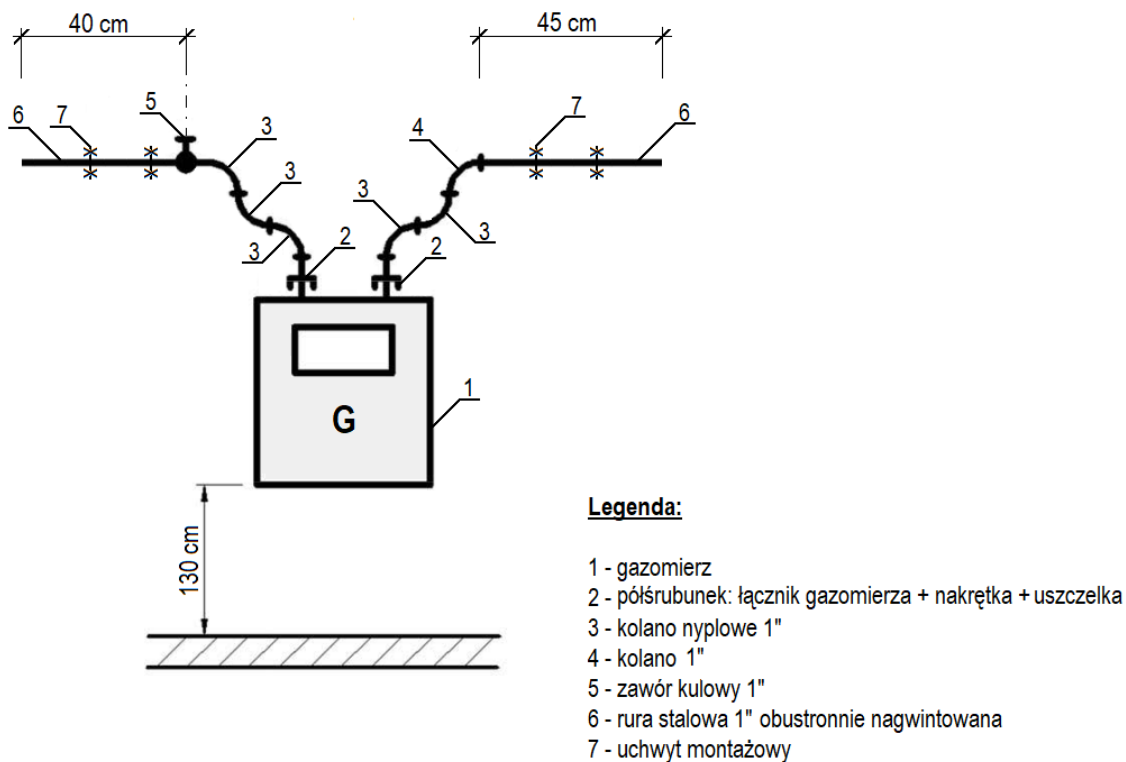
40 cm

45 cm

6 7 5 3

4 7 6

3

3 3

3 2 2

1

G

130 cm

Legenda:

1 - gazomierz
2 - półśrubunek: łącznik gazomierza + nakrętka + uszczelka
3 - kolano nyplowe 1"
4 - kolano 1"
5 - zawór kulowy 1"
6 - rura stalowa 1" obustronnie nagwintowana
7 - uchwyt montażowy